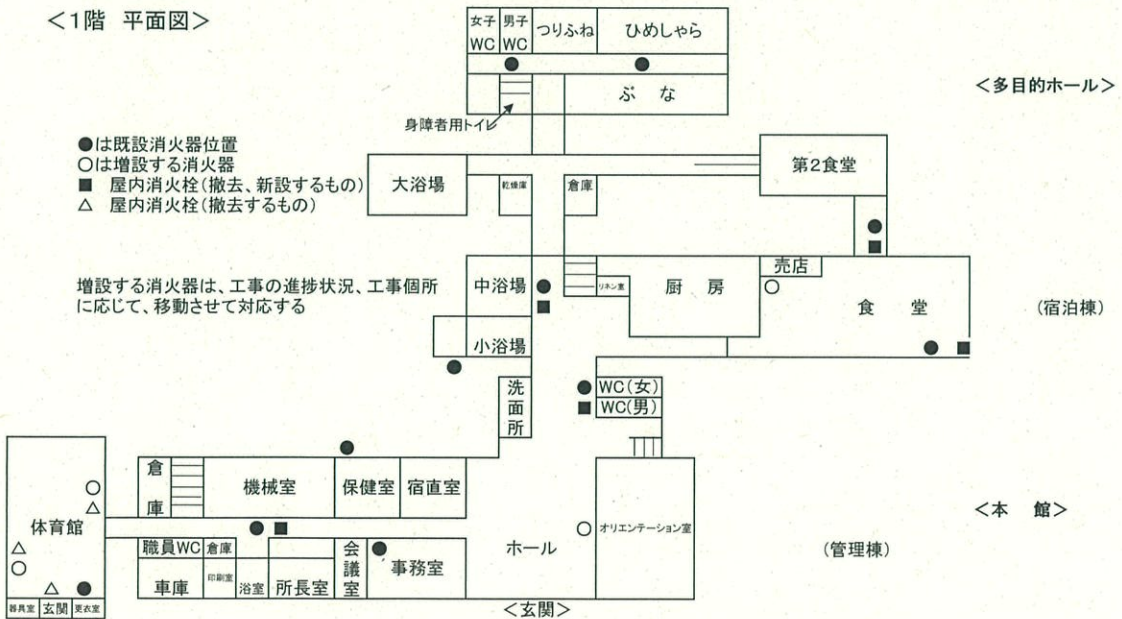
<1階　平面図>

女子WC　男子WC　つりふね　ひめしゃら

ぶ　な

<多目的ホール>

身障者用トイレ

●は既設消火器位置
○は増設する消火器
■　屋内消火栓(撤去、新設するもの)
△　屋内消火栓(撤去するもの)

大浴場　乾燥庫　倉庫　第2食堂

増設する消火器は、工事の進捗状況、工事個所に応じて、移動させて対応する

中浴場　リネン室　厨　房　売店　食　堂　(宿泊棟)

小浴場

洗面所　WC(女)　WC(男)

倉庫　機械室　保健室　宿直室

体育館　<本　館>

オリエンテーション室

ホール

職員WC　倉庫　会議室　事務室　(管理棟)

車庫　印刷室　浴室　所長室

器具室　玄関　更衣室

<玄関>